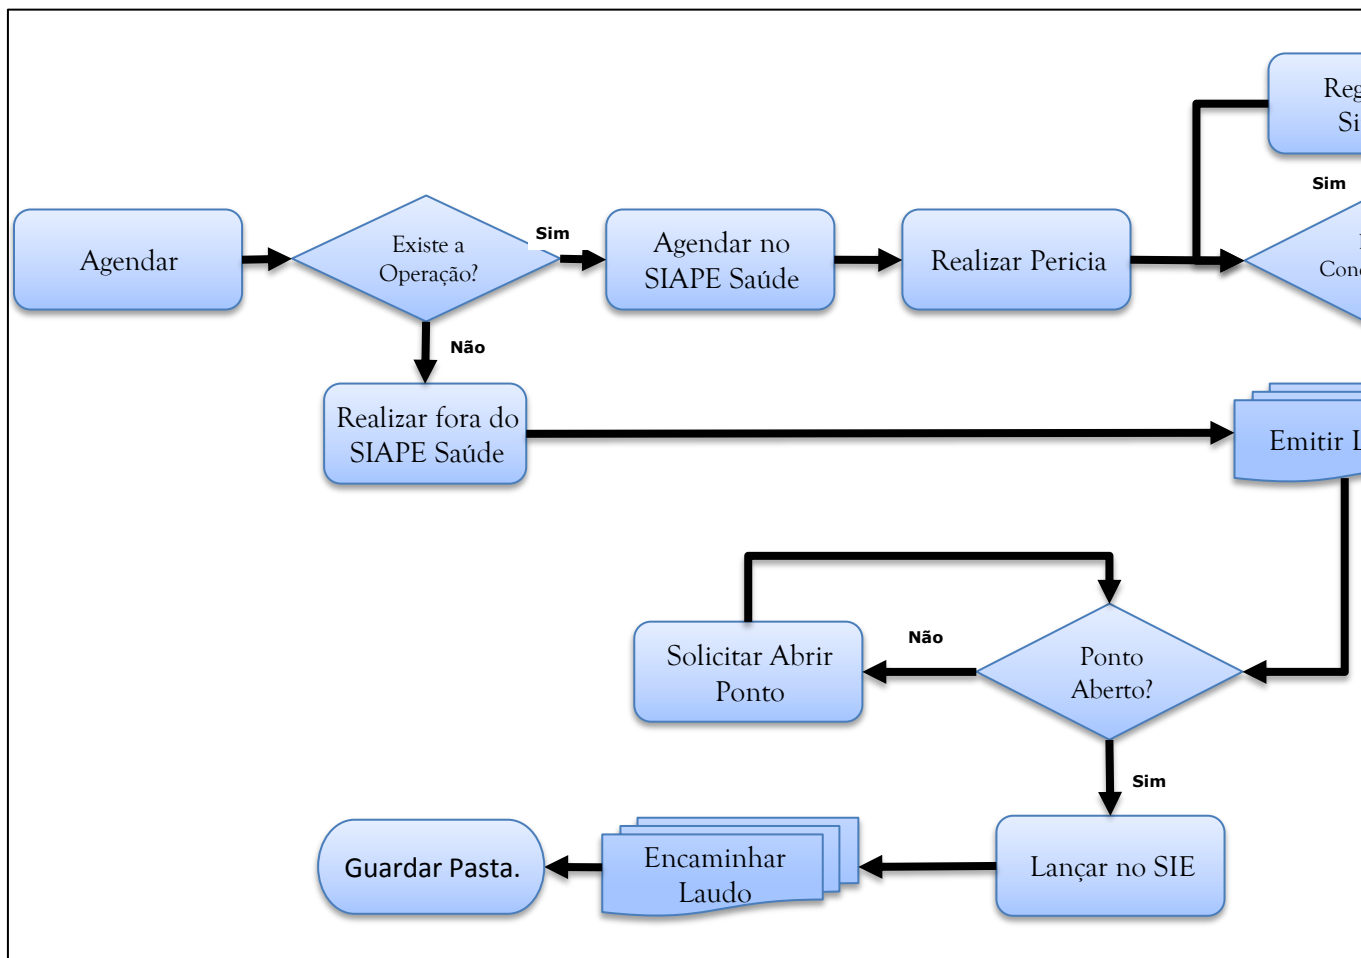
Agendar

Existe a Operação?

Sim

Agendar no SIAPE Saúde

Realizar Pericia

Reg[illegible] Si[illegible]

Sim

Con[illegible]

Não

Realizar fora do SIAPE Saúde

Emitir L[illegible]

Solicitar Abrir Ponto

Não

Ponto Aberto?

Sim

Guardar Pasta.

Encaminhar Laudo

Lançar no SIE